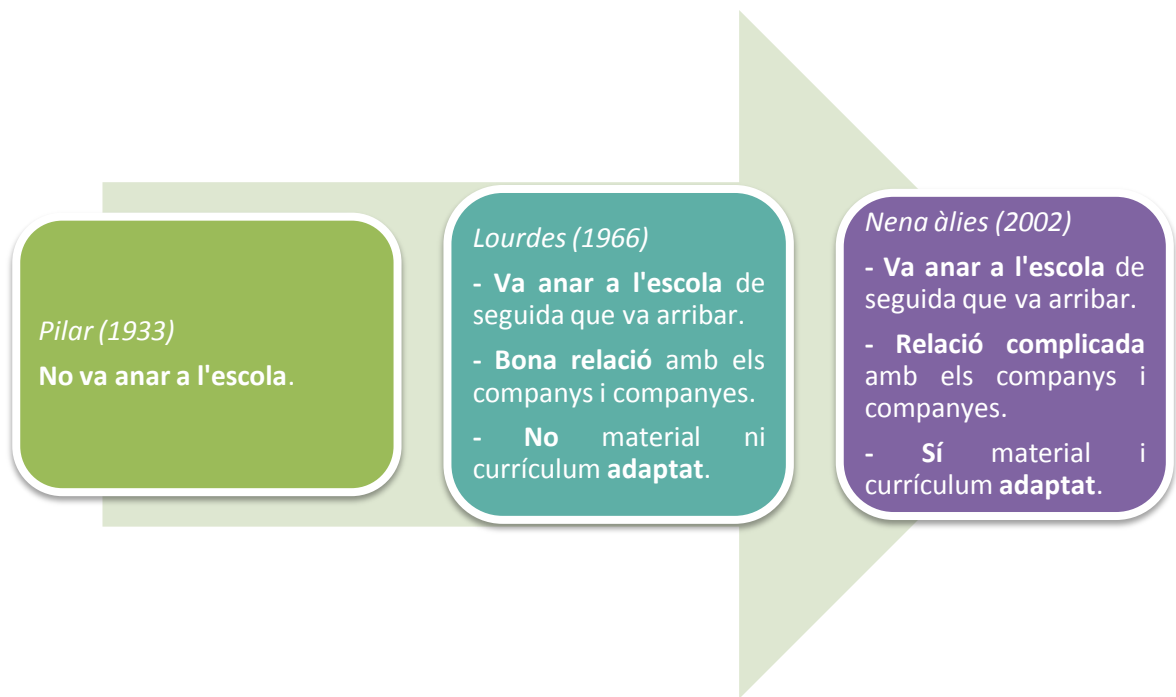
Pilar (1933)

No va anar a l'escola.

Lourdes (1966)

- Va anar a l'escola de seguida que va arribar.

- Bona relació amb els companys i companyes.

- No material ni currículum adaptat.

Nena àlies (2002)

- Va anar a l'escola de seguida que va arribar.

- Relació complicada amb els companys i companyes.

- Sí material i currículum adaptat.